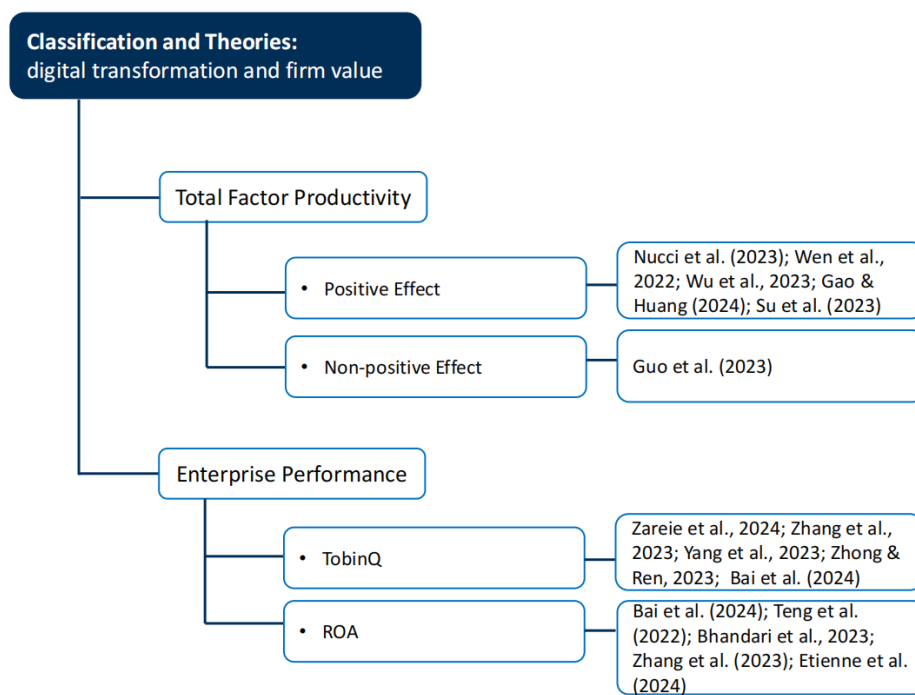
**Classification and Theories:**
digital transformation and firm value

Total Factor Productivity

• Positive Effect

Nucci et al. (2023); Wen et al., 2022; Wu et al., 2023; Gao & Huang (2024); Su et al. (2023)

• Non-positive Effect

Guo et al. (2023)

Enterprise Performance

• TobinQ

Zareie et al., 2024; Zhang et al., 2023; Yang et al., 2023; Zhong & Ren, 2023; Bai et al. (2024)

• ROA

Bai et al. (2024); Teng et al. (2022); Bhandari et al., 2023; Zhang et al. (2023); Etienne et al. (2024)